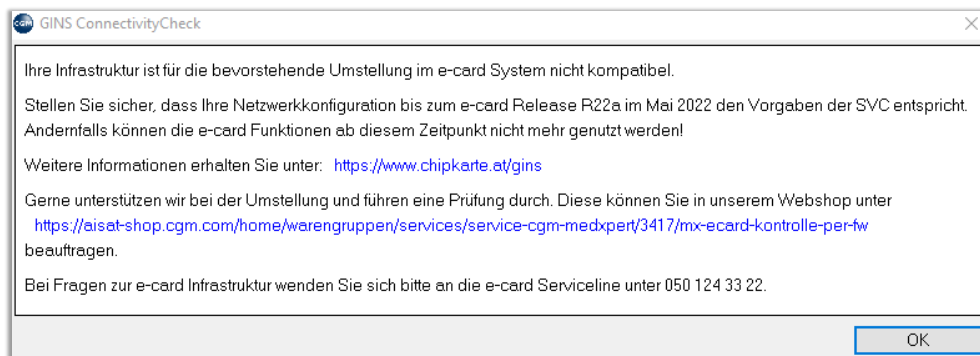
cgm GINS ConnectivityCheck

Ihre Infrastruktur ist für die bevorstehende Umstellung im e-card System nicht kompatibel.

Stellen Sie sicher, dass Ihre Netzwerkkonfiguration bis zum e-card Release R22a im Mai 2022 den Vorgaben der SVC entspricht. Andernfalls können die e-card Funktionen ab diesem Zeitpunkt nicht mehr genutzt werden!

Weitere Informationen erhalten Sie unter: https://www.chipkarte.at/gins

Gerne unterstützen wir bei der Umstellung und führen eine Prüfung durch. Diese können Sie in unserem Webshop unter https://aisat-shop.cgm.com/home/warengruppen/services/service-cgm-medxpert/3417/mx-ecard-kontrolle-per-fw beauftragen.

Bei Fragen zur e-card Infrastruktur wenden Sie sich bitte an die e-card Serviceline unter 050 124 33 22.

OK